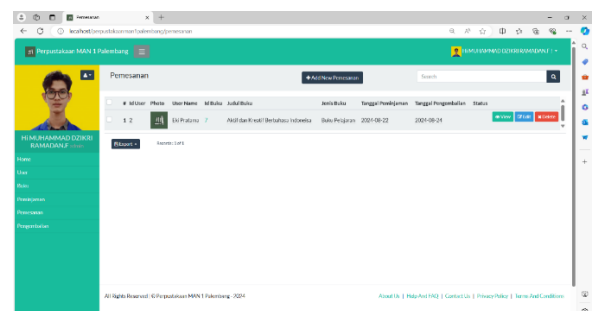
Pemesanan
localhost/perpustakaanman1palembang/pemesanan

Perpustakaan MAN 1 Palembang

HI MUHAMMAD DZIKRI RAMADAN F

Hi MUHAMMAD DZIKRI RAMADAN F

Home
User
Buku
Peminjaman
Pemesanan
Pengembalian

Pemesanan

+ Add New Pemesanan

Search

| # | Id User | Photo | User Name | Id Buku | Judul Buku | Jenis Buku | Tanggal Peminjaman | Tanggal Pengembalian | Status | |
|---|---|---|---|---|---|---|---|---|---|---|
| 1 | 2 | | Eli Pratama | 7 | Aktif dan Kreatif Berbahasa Indonesia | Buku Pelajaran | 2024-08-22 | 2024-08-24 | | View Edit Delete |

Export

Records: 1 of 1

All Rights Reserved ©Perpustakaan MAN 1 Palembang - 2024

About Us | Help And FAQ | Contact Us | Privacy Policy | Terms And Conditions